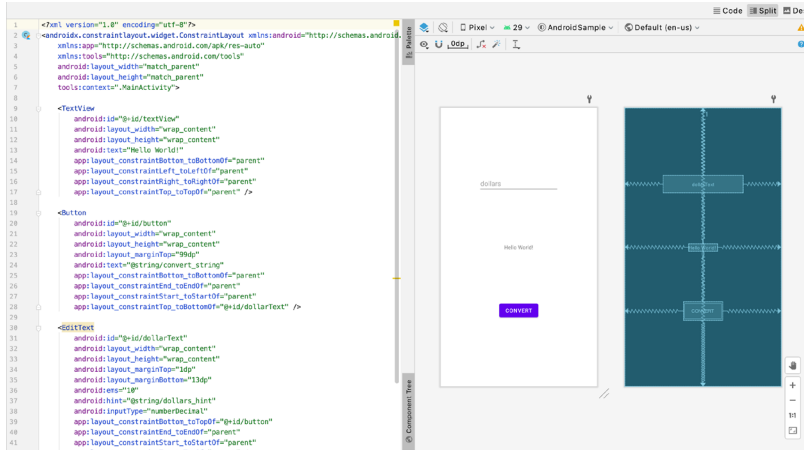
Code Split De

1 <?xml version="1.0" encoding="utf-8"?>
2 <androidx.constraintlayout.widget.ConstraintLayout xmlns:android="http://schemas.android.
3 xmlns:app="http://schemas.android.com/apk/res-auto"
4 xmlns:tools="http://schemas.android.com/tools"
5 android:layout_width="match_parent"
6 android:layout_height="match_parent"
7 tools:context=".MainActivity">
8
9 <TextView
10 android:id="@+id/textView"
11 android:layout_width="wrap_content"
12 android:layout_height="wrap_content"
13 android:text="Hello World!"
14 app:layout_constraintBottom_toBottomOf="parent"
15 app:layout_constraintLeft_toLeftOf="parent"
16 app:layout_constraintRight_toRightOf="parent"
17 app:layout_constraintTop_toTopOf="parent" />
18
19 <Button
20 android:id="@+id/button"
21 android:layout_width="wrap_content"
22 android:layout_height="wrap_content"
23 android:layout_marginTop="99dp"
24 android:text="@string/convert_string"
25 app:layout_constraintBottom_toBottomOf="parent"
26 app:layout_constraintEnd_toEndOf="parent"
27 app:layout_constraintStart_toStartOf="parent"
28 app:layout_constraintTop_toBottomOf="@+id/dollarText" />
29
30 <EditText
31 android:id="@+id/dollarText"
32 android:layout_width="wrap_content"
33 android:layout_height="wrap_content"
34 android:layout_marginTop="1dp"
35 android:layout_marginBottom="13dp"
36 android:ems="10"
37 android:hint="@string/dollars_hint"
38 android:inputType="numberDecimal"
39 app:layout_constraintBottom_toTopOf="@+id/button"
40 app:layout_constraintEnd_toEndOf="parent"
41 app:layout_constraintStart_toStartOf="parent"

Palette
Component Tree

Pixel 29 AndroidSample Default (en-us)
0dp

dollars
Hello World!
CONVERT

editText
Hello World!
CONVERT

+
-
1:1